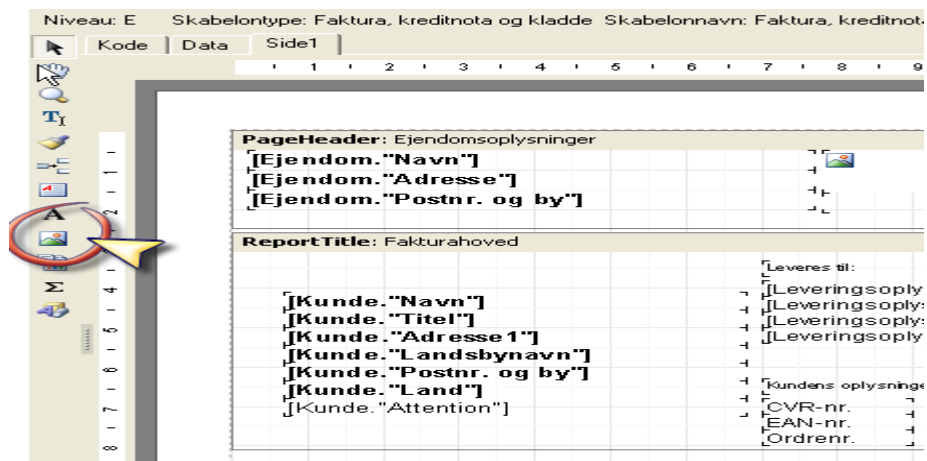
Niveau: E Skabelontype: Faktura, kreditnota og kladde Skabelonnavn: Faktura, kreditnota

Kode | Data | Side1

1 2 3 4 5 6 7 8 9

PageHeader: Ejendomsoplysninger
[Ejendom."Navn"]
[Ejendom."Adresse"]
[Ejendom."Postnr. og by"]

ReportTitle: Fakturahoved
Leveres til:
[Leveringsoplys
[Leveringsoplys
[Leveringsoplys
[Leveringsoply
[Kunde."Navn"]
[Kunde."Titel"]
[Kunde."Adresse1"]
[Kunde."Landsbynavn"]
[Kunde."Postnr. og by"]
[Kunde."Land"]
[Kunde."Attention"]
Kundens oplysninge
CVR-nr.
EAN-nr.
Ordrenr.